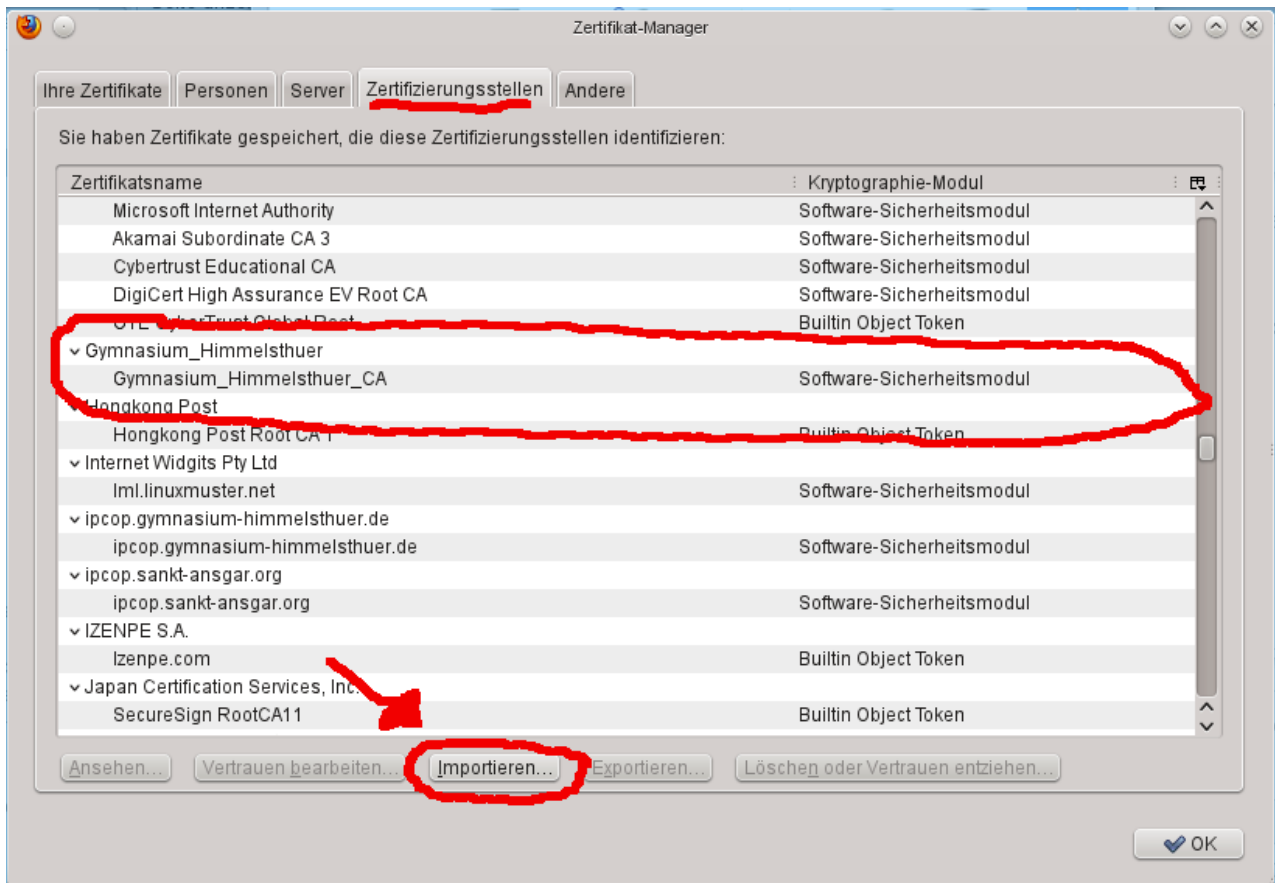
Zertifikat-Manager

Ihre Zertifikate | Personen | Server | Zertifizierungsstellen | Andere

Sie haben Zertifikate gespeichert, die diese Zertifizierungsstellen identifizieren:

| Zertifikatsname | Kryptographie-Modul |
|---|---|
| Microsoft Internet Authority | Software-Sicherheitsmodul |
| Akamai Subordinate CA 3 | Software-Sicherheitsmodul |
| Cybertrust Educational CA | Software-Sicherheitsmodul |
| DigiCert High Assurance EV Root CA | Software-Sicherheitsmodul |
| GTE CyberTrust Global Root | Builtin Object Token |
| Gymnasium_Himmelsthuer | |
| Gymnasium_Himmelsthuer_CA | Software-Sicherheitsmodul |
| Hongkong Post | |
| Hongkong Post Root CA 1 | Builtin Object Token |
| Internet Widgits Pty Ltd | |
| lml.linuxmuster.net | Software-Sicherheitsmodul |
| ipcop.gymnasium-himmelsthuer.de | |
| ipcop.gymnasium-himmelsthuer.de | Software-Sicherheitsmodul |
| ipcop.sankt-ansgar.org | |
| ipcop.sankt-ansgar.org | Software-Sicherheitsmodul |
| IZENPE S.A. | |
| Izenpe.com | Builtin Object Token |
| Japan Certification Services, Inc. | |
| SecureSign RootCA11 | Builtin Object Token |

Ansehen... | Vertrauen bearbeiten... | Importieren... | Exportieren... | Löschen oder Vertrauen entziehen...

OK